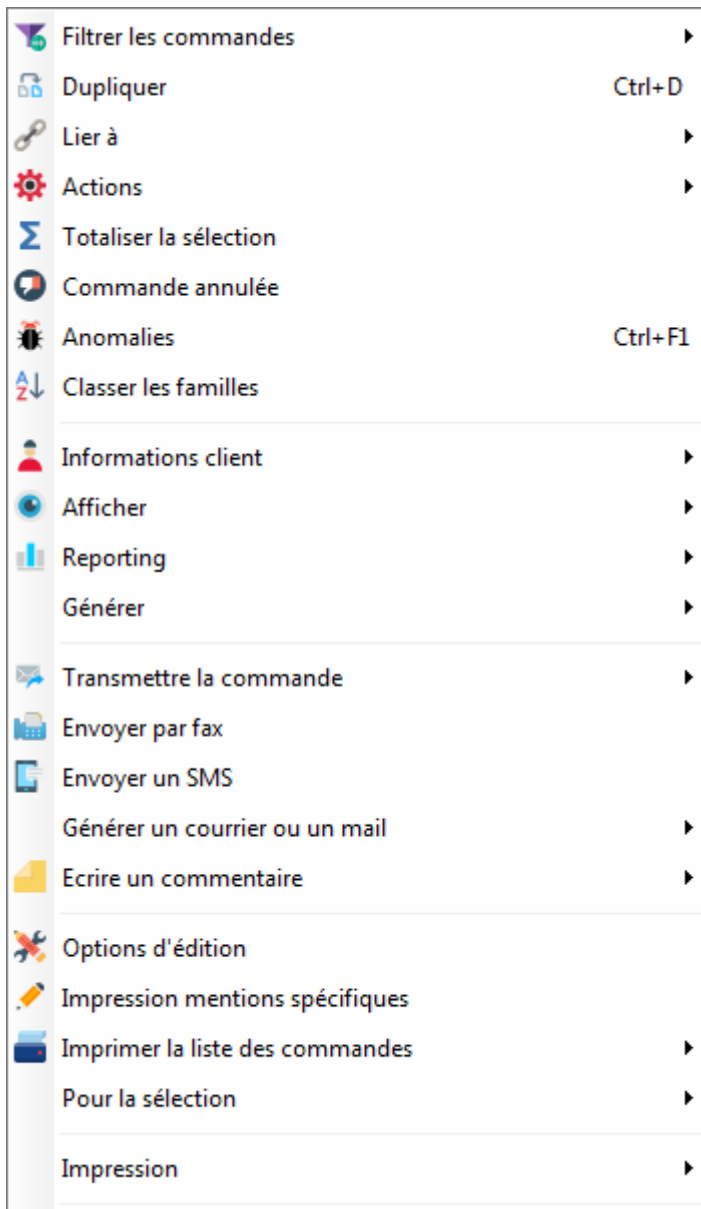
Filtrer les commandes
Dupliquer Ctrl+D
Lier à
Actions
Totaliser la sélection
Commande annulée
Anomalies Ctrl+F1
Classer les familles

Informations client
Afficher
Reporting
Générer

Transmettre la commande
Envoyer par fax
Envoyer un SMS
Générer un courrier ou un mail
Ecrire un commentaire

Options d'édition
Impression mentions spécifiques
Imprimer la liste des commandes
Pour la sélection

Impression